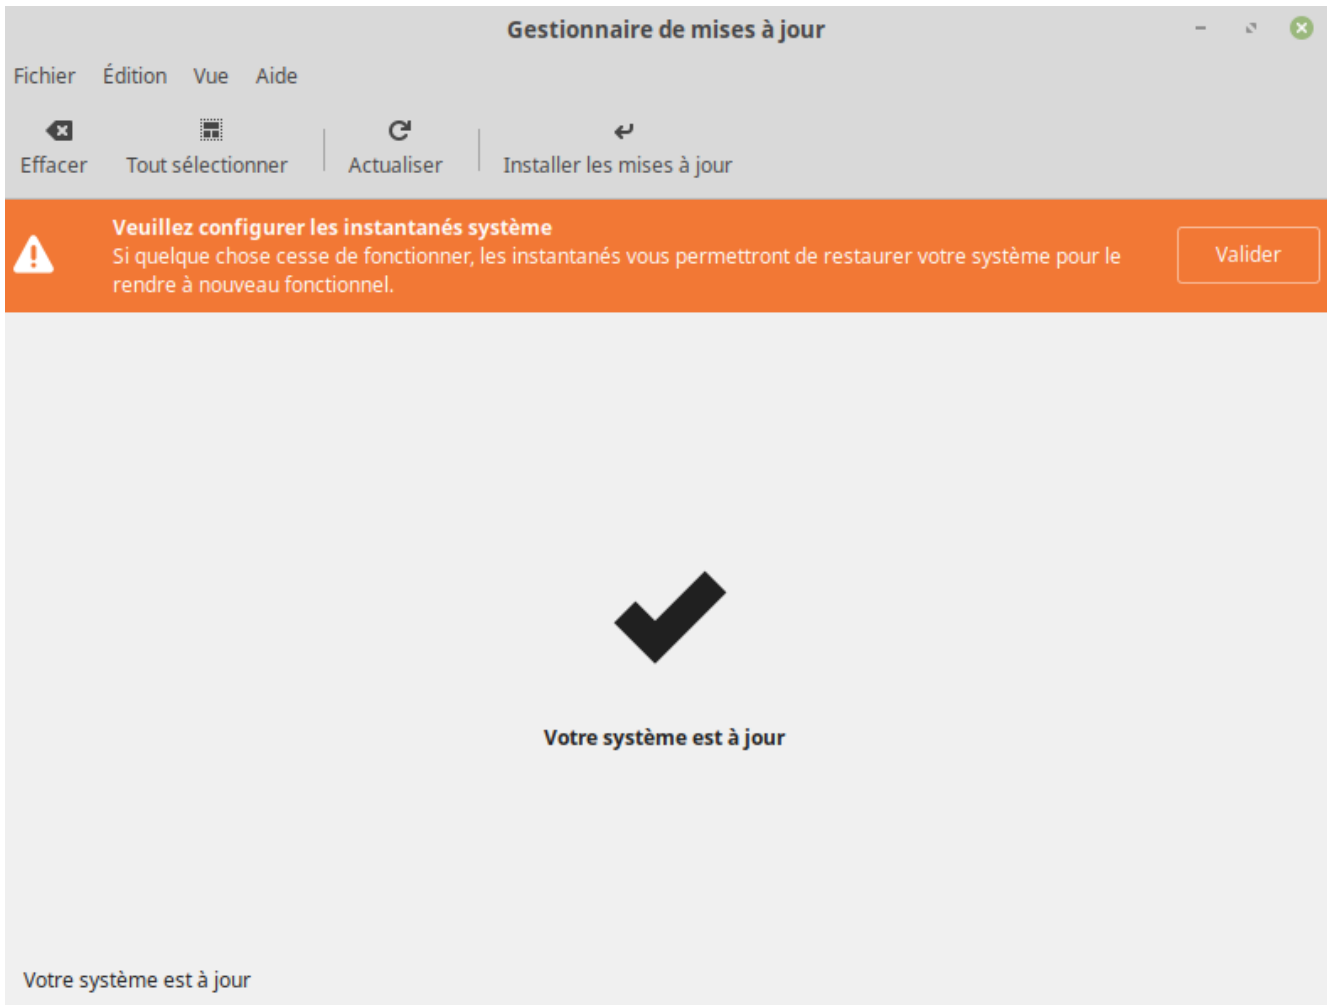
Gestionnaire de mises à jour

Fichier Édition Vue Aide

Effacer Tout sélectionner Actualiser Installer les mises à jour

Veuillez configurer les instantanés système
Si quelque chose cesse de fonctionner, les instantanés vous permettront de restaurer votre système pour le rendre à nouveau fonctionnel.

Valider

Votre système est à jour

Votre système est à jour